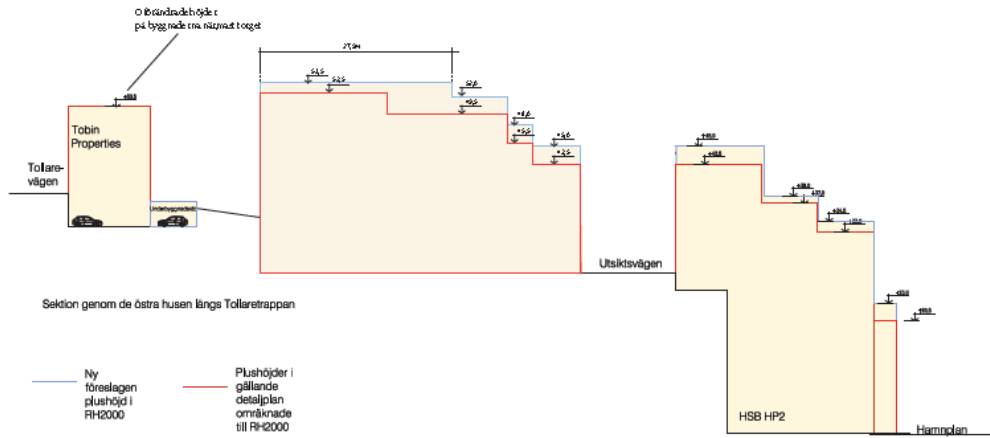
Oförändrade höjder på byggnaderna närmast torget

27,34

Tobin Properties

Tollare-vägen

Underbyggnadsdel

Utsiktsvägen

Sektion genom de östra husen längs Tollaretrappan

HSB HP2

Hamnplan

Ny föreslagen plushöjd i RH2000

Plushöjder i gällande detaljplan omräknade till RH2000